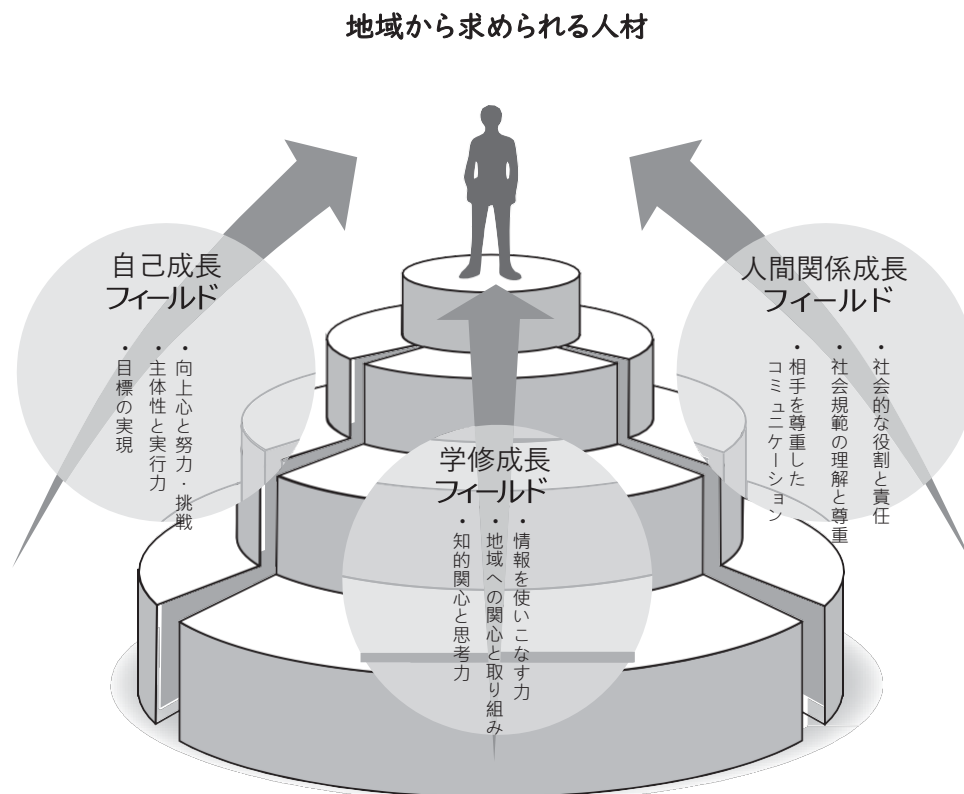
地域から求められる人材

自己成長
フィールド

・向上心と努力・挑戦
・主体性と実行力
・目標の実現

学修成長
フィールド

・情報を使いこなす力
・地域への関心と取り組み
・知的関心と思考力

人間関係成長
フィールド

・社会的な役割と責任
・社会規範の理解と尊重
・相手を尊重したコミュニケーション